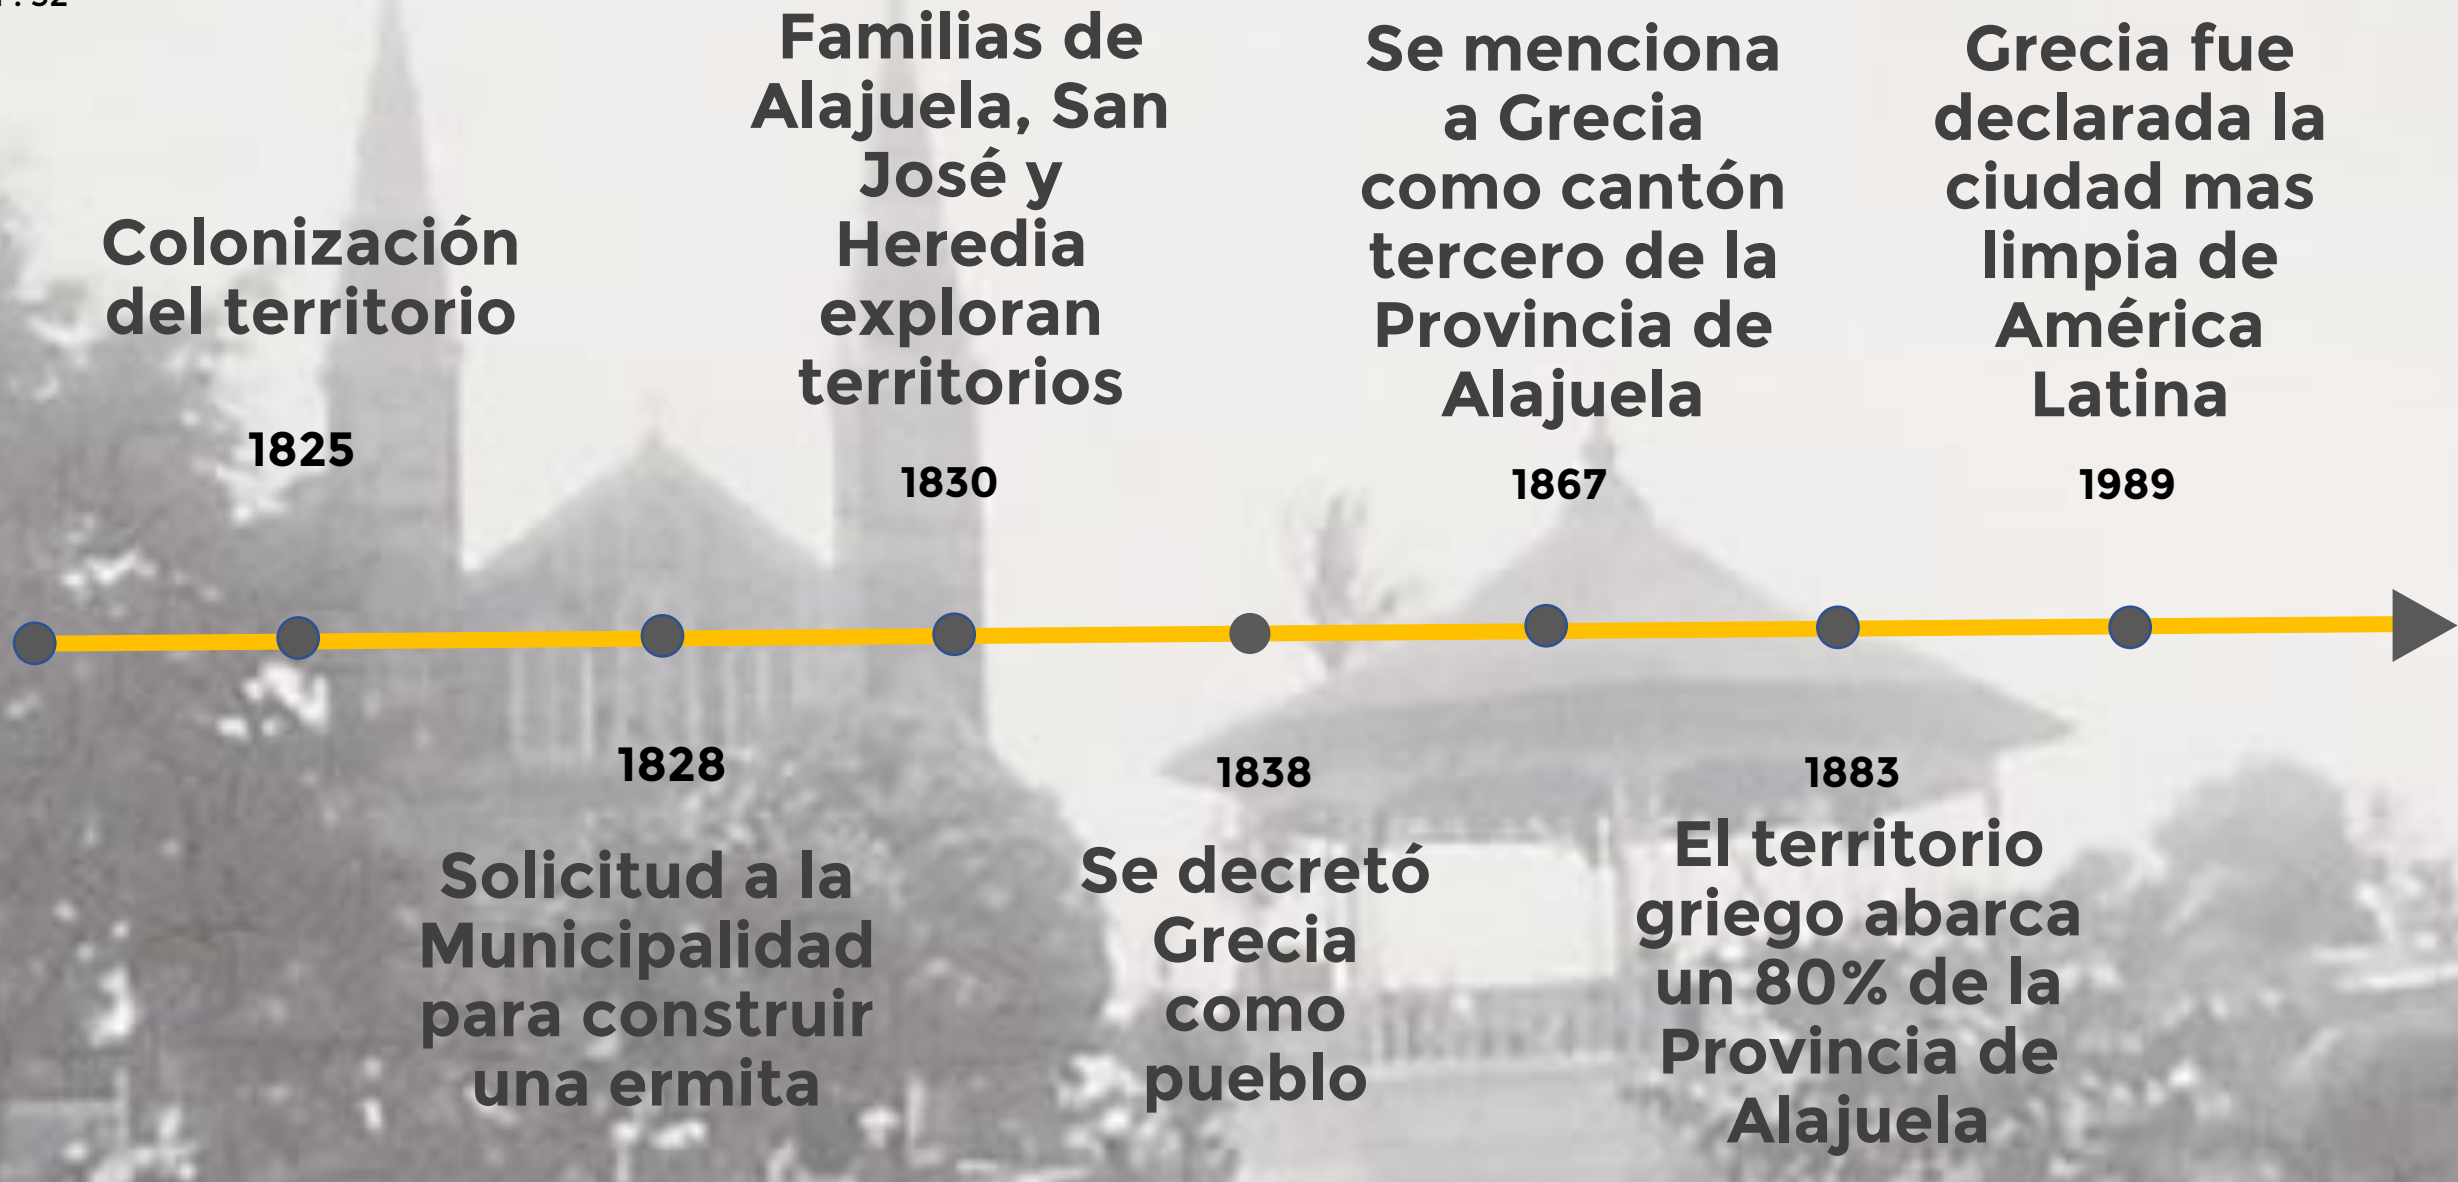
Colonización del territorio

1825

Familias de Alajuela, San José y Heredia exploran territorios

1830

Se menciona a Grecia como cantón tercero de la Provincia de Alajuela

1867

Grecia fue declarada la ciudad mas limpia de América Latina

1989

1828

Solicitud a la Municipalidad para construir una ermita

1838

Se decretó Grecia como pueblo

1883

El territorio griego abarca un 80% de la Provincia de Alajuela